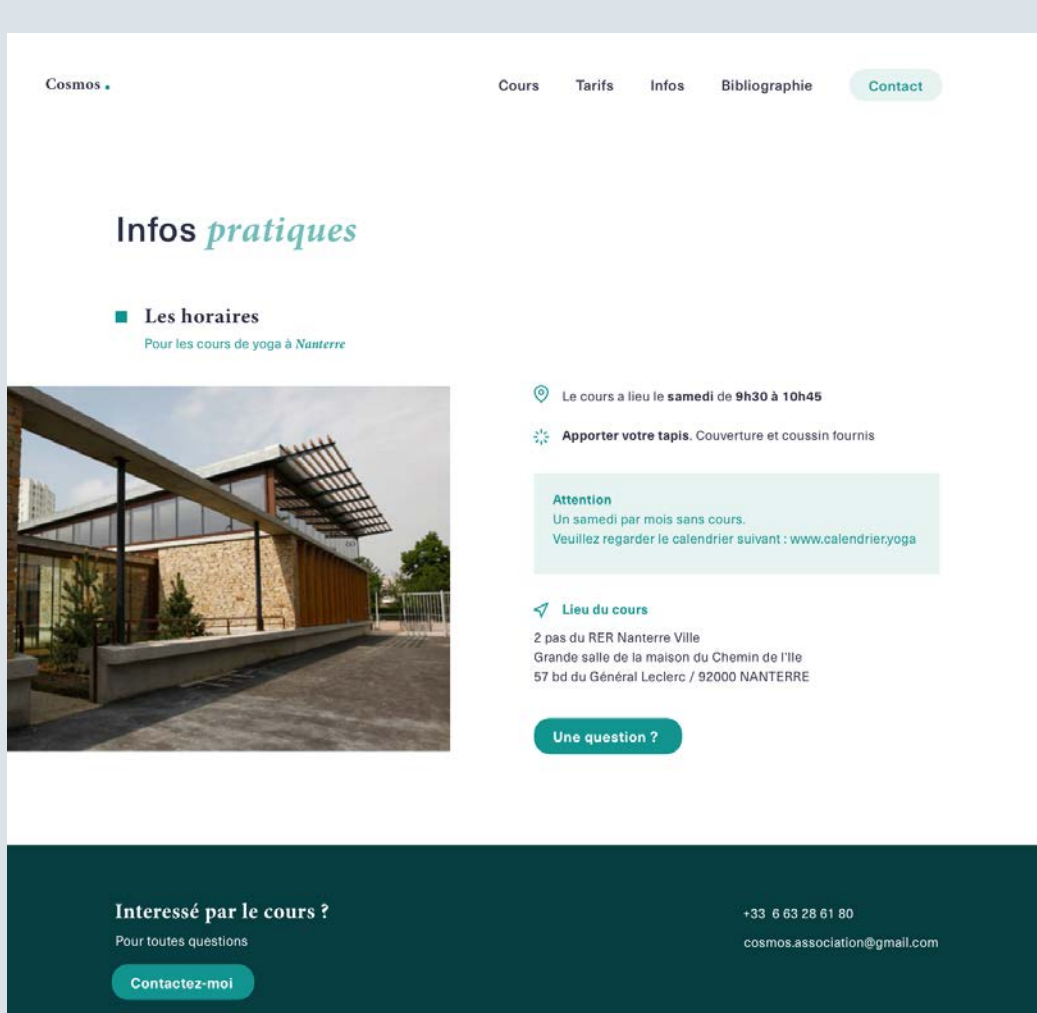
Cosmos.

Cours Tarifs Infos Bibliographie Contact

Infos *pratiques*

Les horaires

Pour les cours de yoga à *Nanterre*

Le cours a lieu le **samedi** de **9h30 à 10h45**

**Apporter votre tapis**. Couverture et coussin fournis

Attention
Un samedi par mois sans cours.
Veuillez regarder le calendrier suivant : www.calendrier.yoga

Lieu du cours

2 pas du RER Nanterre Ville
Grande salle de la maison du Chemin de l'Ile
57 bd du Général Leclerc / 92000 NANTERRE

Une question ?

Interessé par le cours ?

Pour toutes questions

Contactez-moi

+33 6 63 28 61 80

cosmos.association@gmail.com